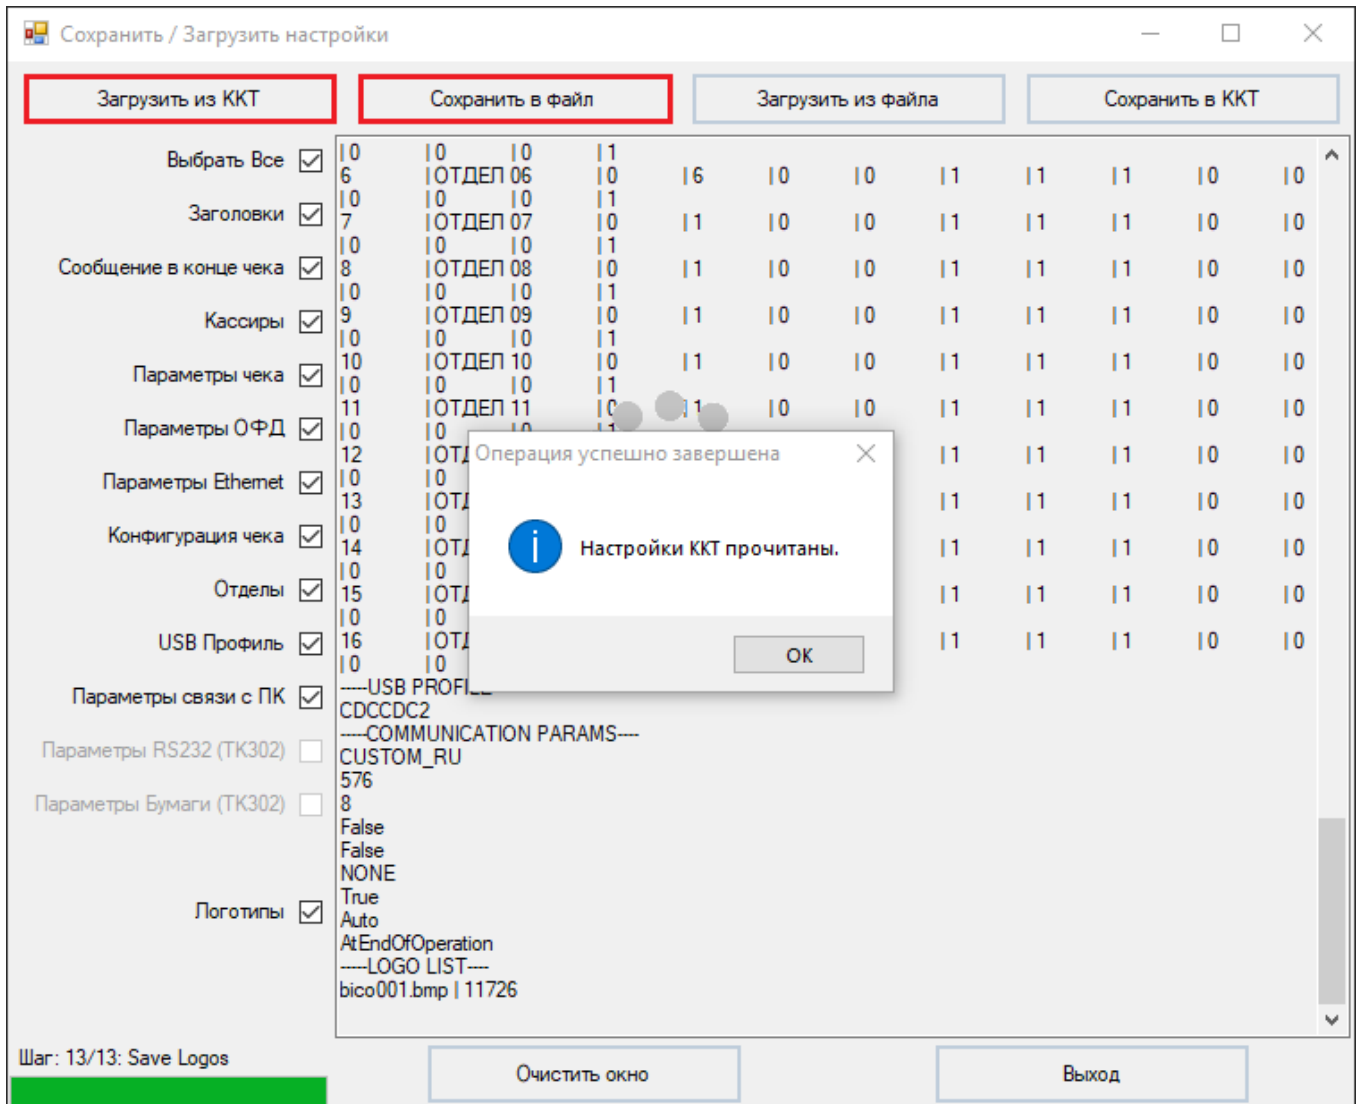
Сохранить / Загрузить настройки

Загрузить из ККТ
Сохранить в файл
Загрузить из файла
Сохранить в ККТ

Выбрать Все
Заголовки
Сообщение в конце чека
Кассиры
Параметры чека
Параметры ОФД
Параметры Ethernet
Конфигурация чека
Отделы
USB Профиль
Параметры связи с ПК
Параметры RS232 (ТК302)
Параметры Бумаги (ТК302)
Логотипы

|0 |0 |0 |1
6 |ОТДЕЛ 06 |0 |6 |0 |0 |1 |1 |1 |0 |0
|0 |0 |0 |1
7 |ОТДЕЛ 07 |0 |1 |0 |0 |1 |1 |1 |0 |0
|0 |0 |0 |1
8 |ОТДЕЛ 08 |0 |1 |0 |0 |1 |1 |1 |0 |0
|0 |0 |0 |1
9 |ОТДЕЛ 09 |0 |1 |0 |0 |1 |1 |1 |0 |0
|0 |0 |0 |1
10 |ОТДЕЛ 10 |0 |1 |0 |0 |1 |1 |1 |0 |0
|0 |0 |0 |1
11 |ОТДЕЛ 11 |0 |1 |0 |0 |1 |1 |1 |0 |0
|0 |0
12 |ОТ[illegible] |1 |1 |1 |0 |0
|0 |0
13 |ОТ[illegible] |1 |1 |1 |0 |0
|0 |0
14 |ОТ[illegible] |1 |1 |1 |0 |0
|0 |0
15 |ОТ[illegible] |1 |1 |1 |0 |0
|0 |0
16 |ОТ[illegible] |1 |1 |1 |0 |0
|0 |0
----USB PROFI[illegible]
CDCCDC2
----COMMUNICATION PARAMS----
CUSTOM_RU
576
8
False
False
NONE
True
Auto
AtEndOfOperation
----LOGO LIST----
bico001.bmp | 11726

Операция успешно завершена
Настройки ККТ прочитаны.
OK

Шаг: 13/13: Save Logos
Очистить окно
Выход